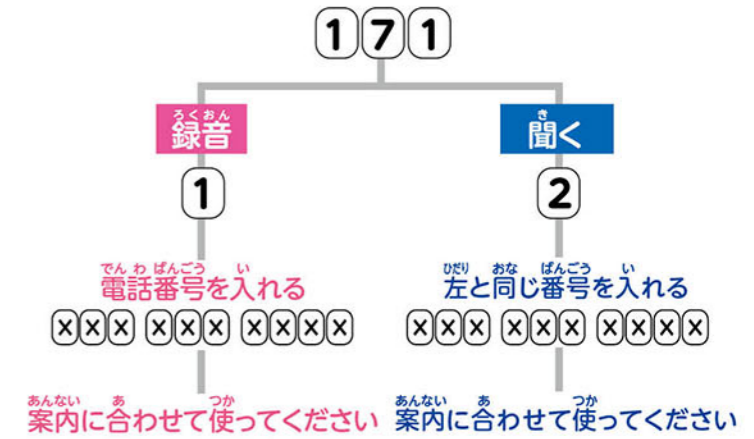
171

ろくおん
録音

1

でんわばんごう い
電話番号を入れる

××× ××× ××××

あんない あ つか
案内に合わせて使ってください

き
聞く

2

ひだり おな ばんごう い
左と同じ番号を入れる

××× ××× ××××

あんない あ つか
案内に合わせて使ってください